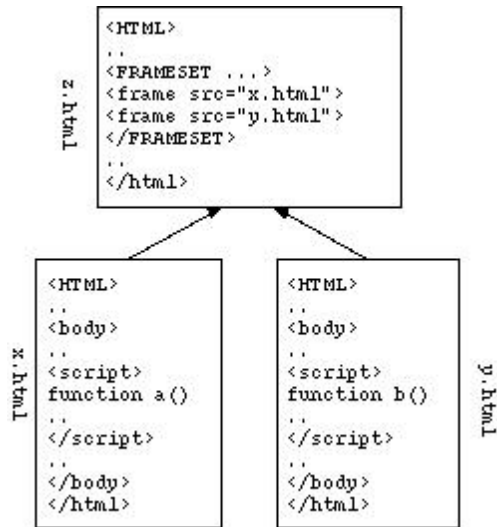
z.html

<HTML>
..
<FRAMESET ...>
<frame src="x.html">
<frame src="y.html">
</FRAMESET>
..
</html>

x.html

<HTML>
..
<body>
..
<script>
function a()
..
</script>
..
</body>
</html>

<HTML>
..
<body>
..
<script>
function b()
..
</script>
..
</body>
</html>

y.html